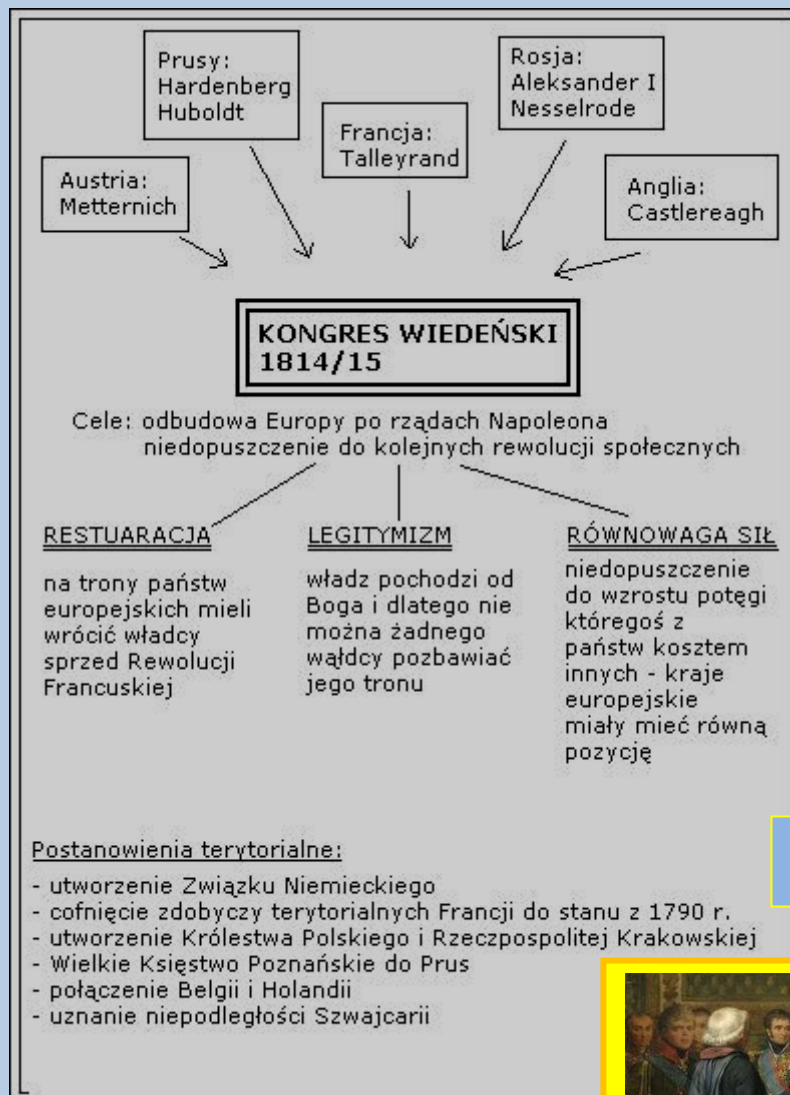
Prusy:
Hardenberg
Huboldt

Rosja:
Aleksander I
Nesselrode

Francja:
Talleyrand

Austria:
Metternich

Anglia:
Castlereagh

KONGRES WIEDEŃSKI
1814/15

Cele: odbudowa Europy po rządach Napoleona
niedopuszczenie do kolejnych rewolucji społecznych

RESTUARACJA

na trony państw europejskich mieli wrócić władcy sprzed Rewolucji Francuskiej

LEGITYMIZM

władz pochodzi od Boga i dlatego nie można żadnego wałdcy pozbawiać jego tronu

RÓWNOWAGA SIŁ

niedopuszczenie do wzrostu potęgi któregoś z państw kosztem innych - kraje europejskie miały mieć równą pozycję

Postanowienia terytorialne:

- utworzenie Związku Niemieckiego
- cofnięcie zdobyczy terytorialnych Francji do stanu z 1790 r.
- utworzenie Królestwa Polskiego i Rzeczpospolitej Krakowskiej
- Wielkie Księstwo Poznańskie do Prus
- połączenie Belgii i Holandii
- uznanie niepodległości Szwajcarii